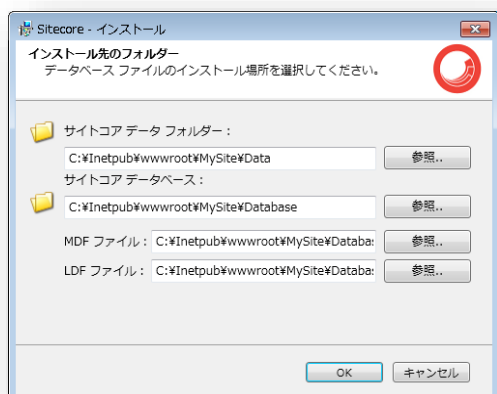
Sitecore - インストール

インストール先のフォルダー

データベース ファイルのインストール場所を選択してください。

サイトコア データ フォルダー：

C:¥Inetpub¥wwwroot¥MySite¥Data

参照..

サイトコア データベース：

C:¥Inetpub¥wwwroot¥MySite¥Database

参照..

MDF ファイル： C:¥Inetpub¥wwwroot¥MySite¥Databa

参照..

LDF ファイル： C:¥Inetpub¥wwwroot¥MySite¥Databa

参照..

OK

キャンセル